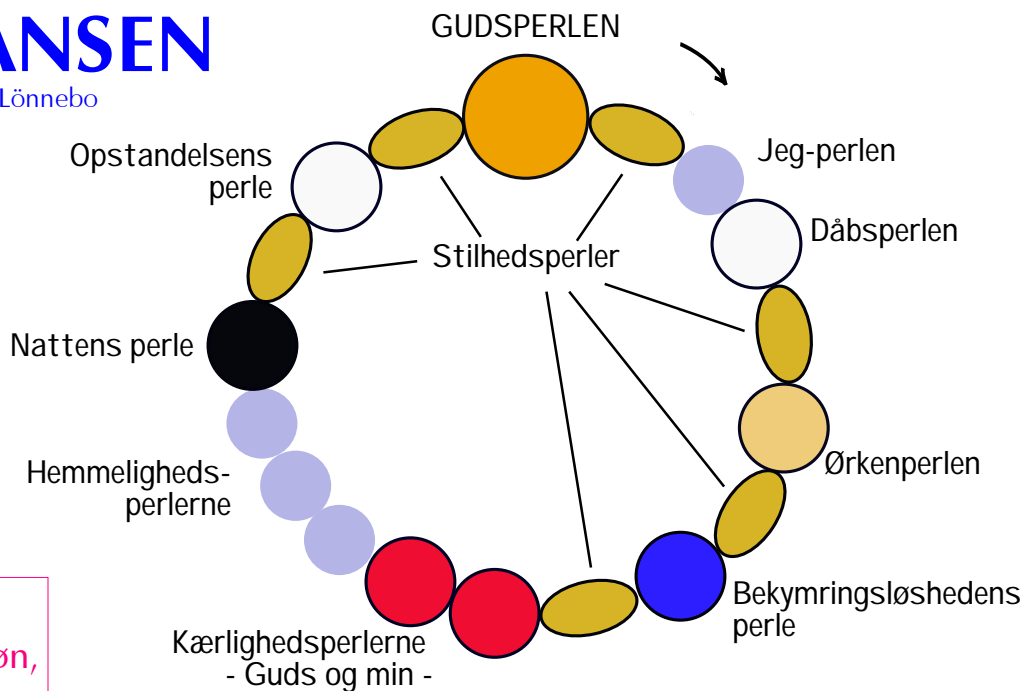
ANSEN
Lönnebo

GUDSPERLEN

Jeg-perlen

Dåbsperlen

Opstandelsens perle

Stilhedsperler

Nattens perle

Ørkenperlen

Hemmeligheds-perlerne

Bekymringsløshedens perle

Kærlighedsperlerne
- Guds og min -

øn,